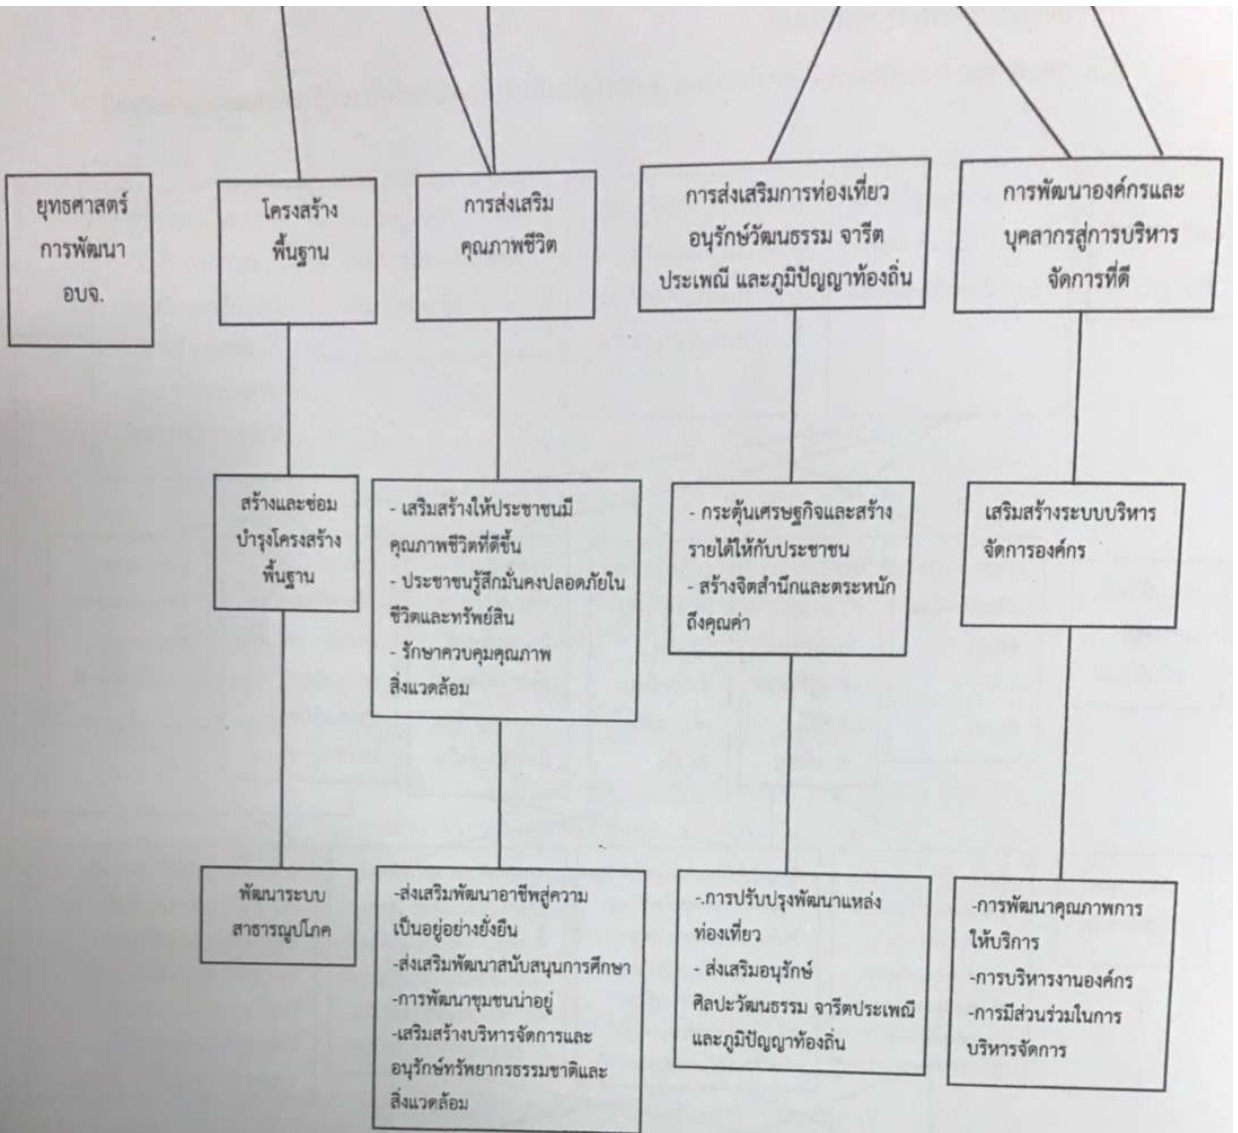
ยุทธศาสตร์การพัฒนา อบจ.

โครงสร้างพื้นฐาน

การส่งเสริมคุณภาพชีวิต

การส่งเสริมการท่องเที่ยว อนุรักษ์วัฒนธรรม จารีต ประเพณี และภูมิปัญญาท้องถิ่น

การพัฒนาองค์กรและบุคลากรสู่การบริหารจัดการที่ดี

สร้างและซ่อมบำรุงโครงสร้างพื้นฐาน

- เสริมสร้างให้ประชาชนมีคุณภาพชีวิตที่ดีขึ้น
- ประชาชนรู้สึกมั่นคงปลอดภัยในชีวิตและทรัพย์สิน
- รักษาควบคุมคุณภาพสิ่งแวดล้อม

- กระตุ้นเศรษฐกิจและสร้างรายได้ให้กับประชาชน
- สร้างจิตสำนึกและตระหนักถึงคุณค่า

เสริมสร้างระบบบริหารจัดการองค์กร

พัฒนาระบบสาธารณูปโภค

-ส่งเสริมพัฒนาอาชีพสู่ความเป็นอยู่อย่างยั่งยืน
-ส่งเสริมพัฒนาสนับสนุนการศึกษา
-การพัฒนาชุมชนน่าอยู่
-เสริมสร้างบริหารจัดการและอนุรักษ์ทรัพยากรธรรมชาติและสิ่งแวดล้อม

-.การปรับปรุงพัฒนาแหล่งท่องเที่ยว
- ส่งเสริมอนุรักษ์ศิลปะวัฒนธรรม จารีตประเพณี และภูมิปัญญาท้องถิ่น

-การพัฒนาคุณภาพการให้บริการ
-การบริหารงานองค์กร
-การมีส่วนร่วมในการบริหารจัดการ